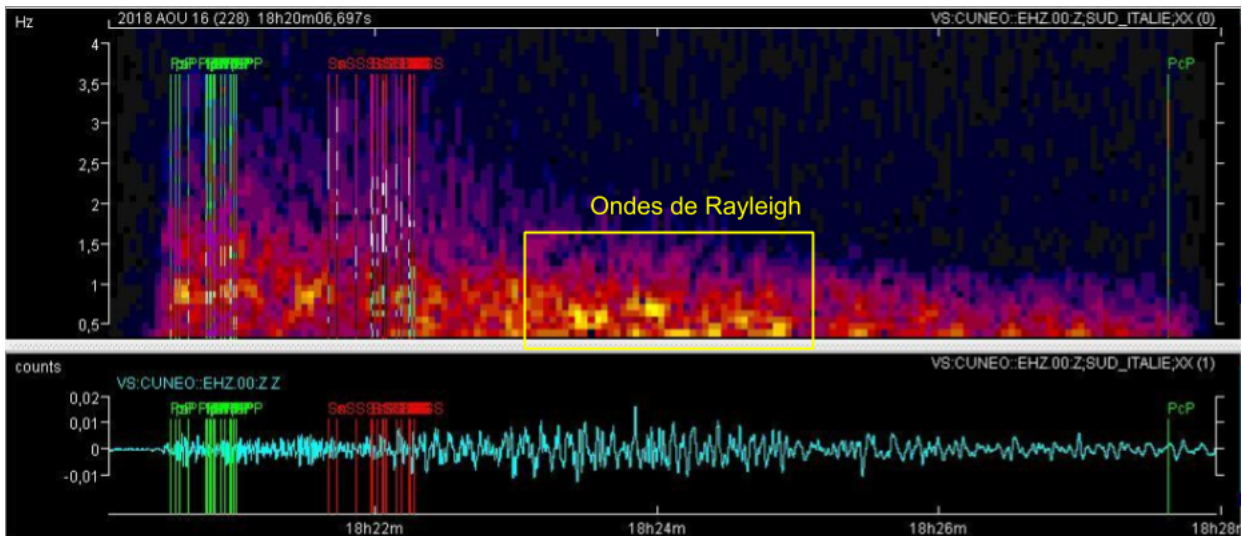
Hz

2018 AOU 16 (228) 18h20m06,697s

VS:CUNEO::EHZ.00:Z;SUD_ITALIE;XX (0)

4
3,5
3
2,5
2
1,5
1
0,5

PcP

Ondes de Rayleigh

counts

VS:CUNEO::EHZ.00:Z;SUD_ITALIE;XX (1)

VS:CUNEO::EHZ.00:Z Z

0,02
0,01
0
-0,01

PcP

18h22m
18h24m
18h26m
18h28m